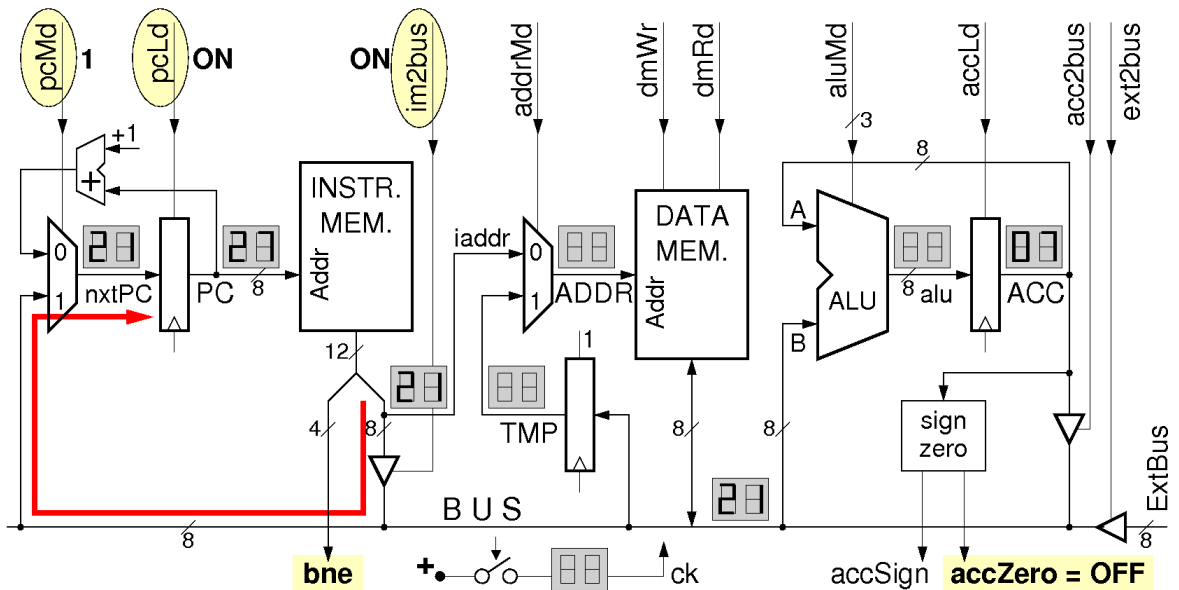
pcMd 1
pcLd ON
ON im2bus
addrMd
dmWr
dmRd
aluMd
accLd
acc2bus
ext2bus
+1
+
3
8
INSTR.
MEM.
Addr
DATA
MEM.
Addr
A
B
ALU
0
1
21
nxtPC
PC
27
8
iaddr
0
1
ADDR
88
88
8
alu
ACC
07
12
21
4
8
1
88
TMP
8
8
sign
zero
ExtBus
B U S
8
21
8
bne
+
88
ck
accSign
accZero = OFF